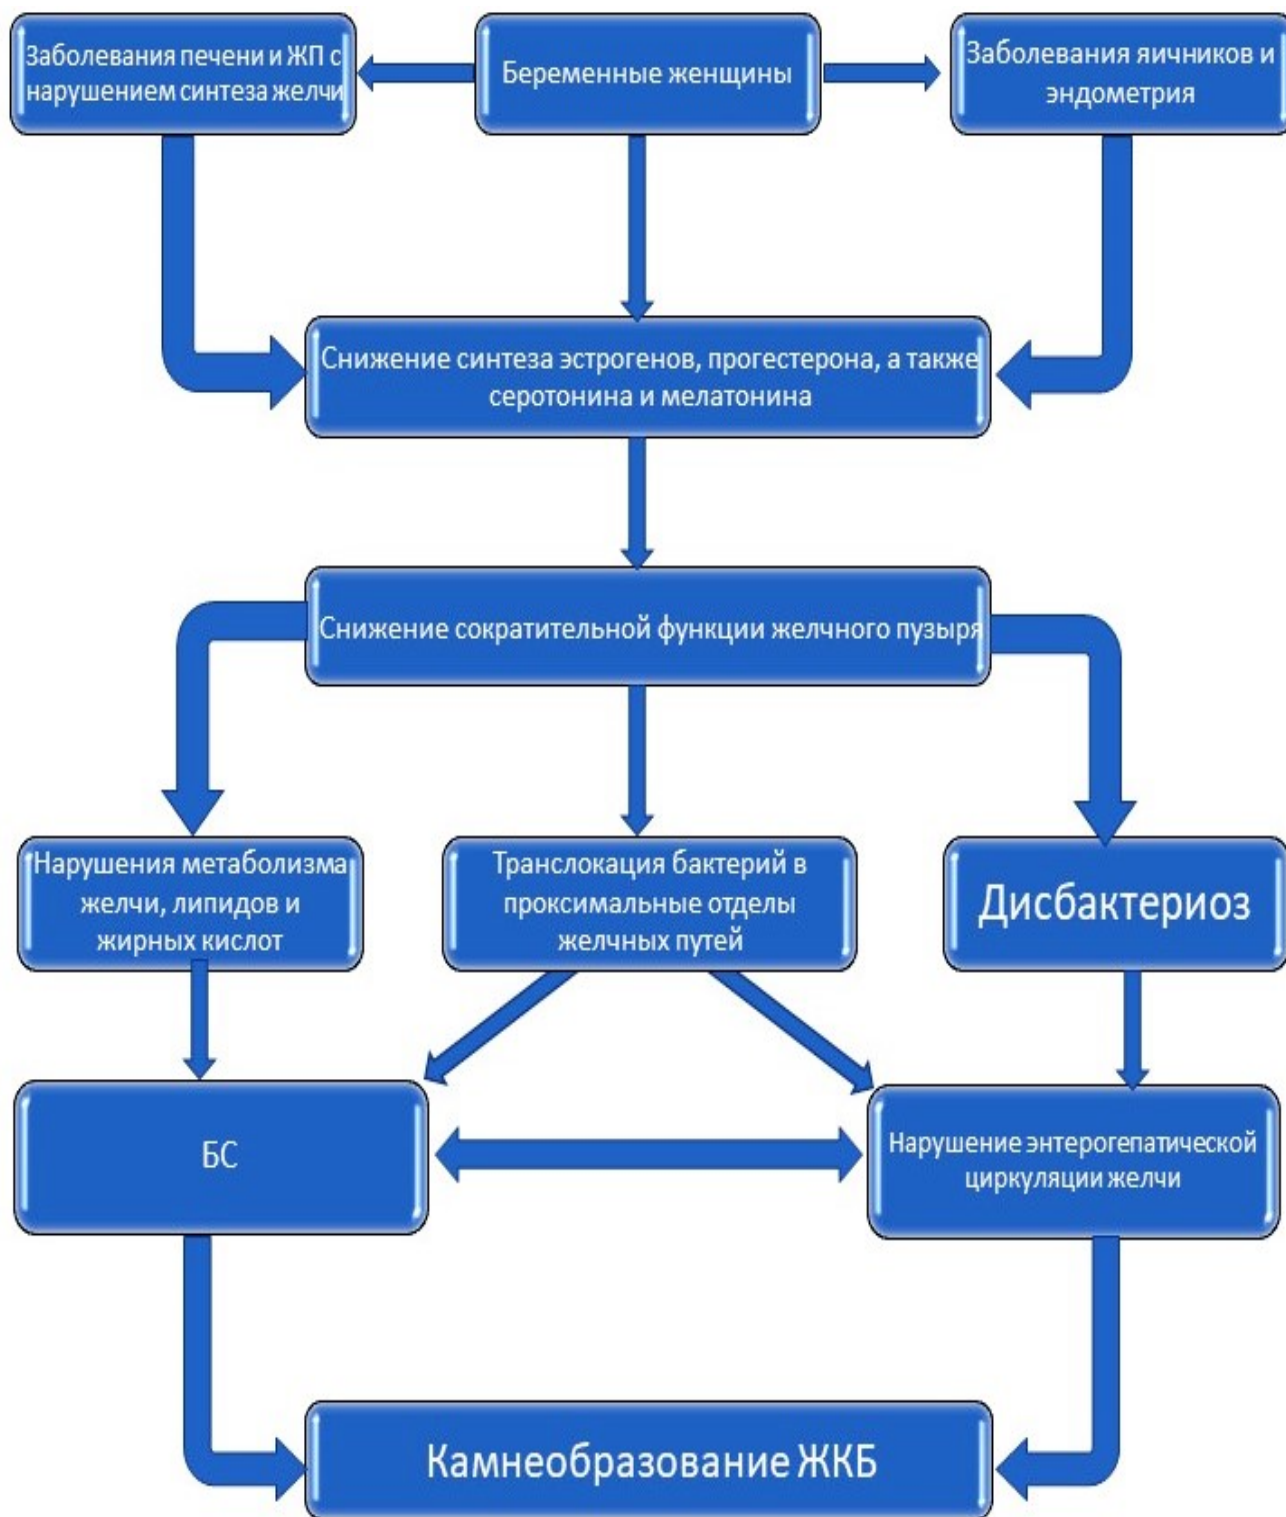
Заболевания печени и ЖП с нарушением синтеза желчи

Беременные женщины

Заболевания яичников и эндометрия

Снижение синтеза эстрогенов, прогестерона, а также серотонина и мелатонина

Снижение сократительной функции желчного пузыря

Нарушения метаболизма желчи, липидов и жирных кислот

Транслокация бактерий в проксимальные отделы желчных путей

Дисбактериоз

БС

Нарушение энтерогепатической циркуляции желчи

Камнеобразование ЖКБ